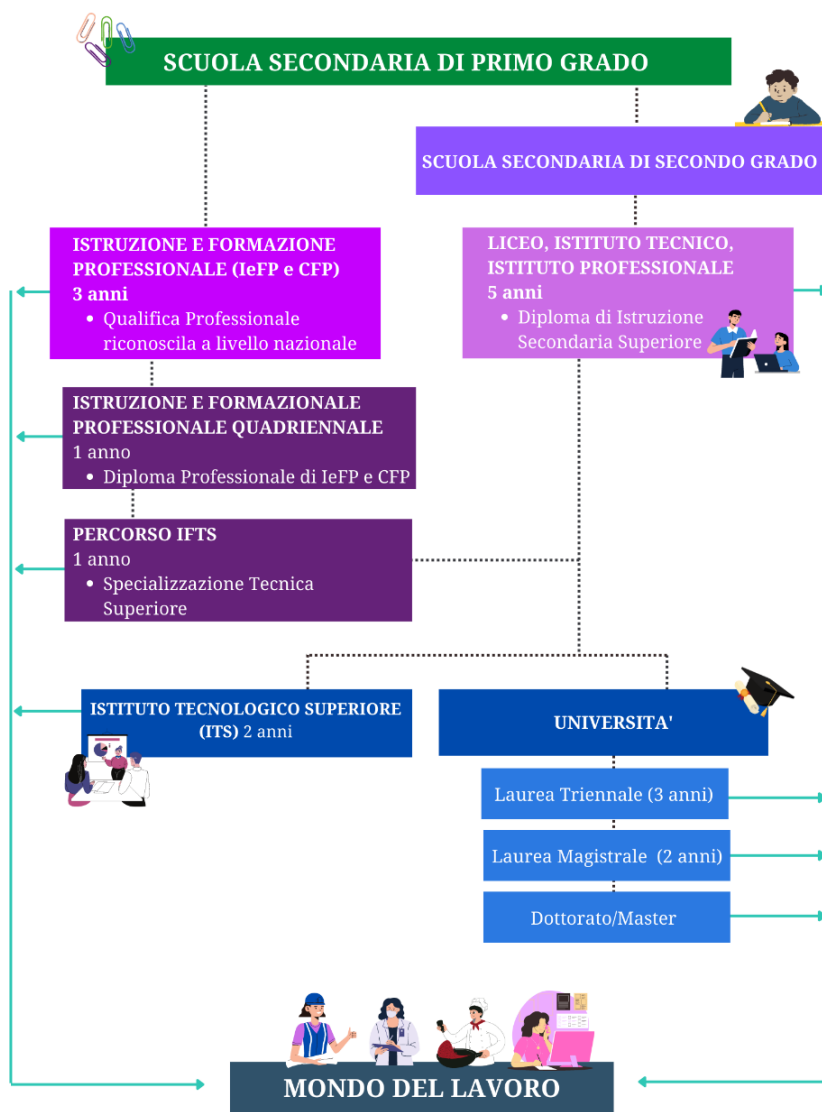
SCUOLA SECONDARIA DI PRIMO GRADO

SCUOLA SECONDARIA DI SECONDO GRADO

ISTRUZIONE E FORMAZIONE PROFESSIONALE (IeFP e CFP)
3 anni
• Qualifica Professionale riconoscila a livello nazionale

LICEO, ISTITUTO TECNICO, ISTITUTO PROFESSIONALE
5 anni
• Diploma di Istruzione Secondaria Superiore

ISTRUZIONE E FORMAZIONALE PROFESSIONALE QUADRIENNALE
1 anno
• Diploma Professionale di IeFP e CFP

PERCORSO IFTS
1 anno
• Specializzazione Tecnica Superiore

ISTITUTO TECNOLOGICO SUPERIORE (ITS) 2 anni

UNIVERSITA'

Laurea Triennale (3 anni)

Laurea Magistrale (2 anni)

Dottorato/Master

MONDO DEL LAVORO